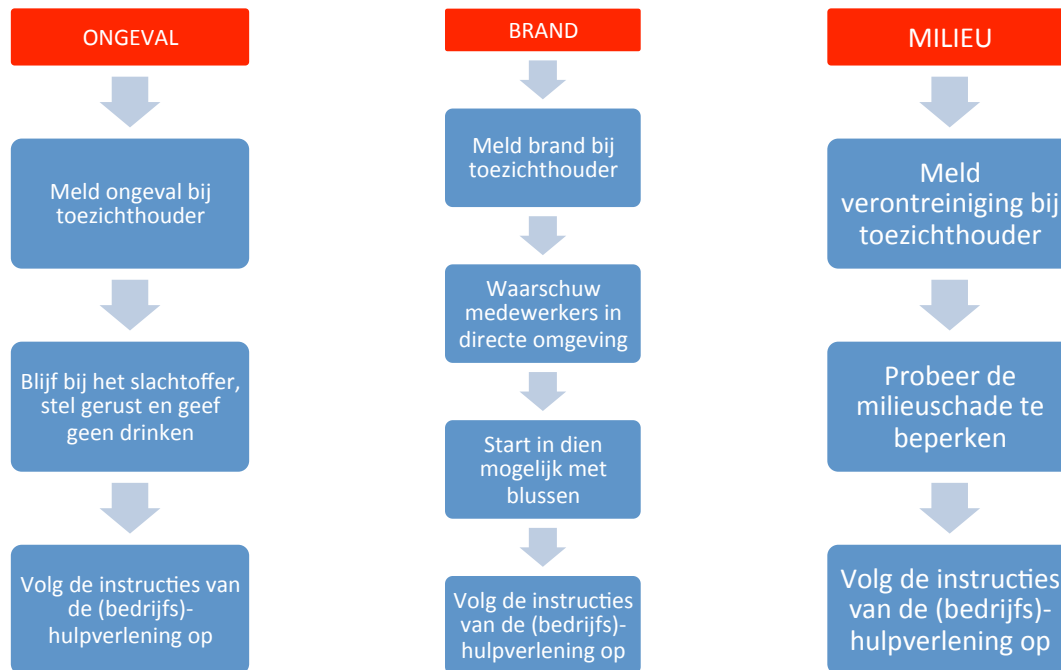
ONGEVAL

Meld ongeval bij toezichthouder

Blijf bij het slachtoffer, stel gerust en geef geen drinken

Volg de instructies van de (bedrijfs)-hulpverlening op

BRAND

Meld brand bij toezichthouder

Waarschuw medewerkers in directe omgeving

Start in dien mogelijk met blussen

Volg de instructies van de (bedrijfs)-hulpverlening op

MILIEU

Meld verontreiniging bij toezichthouder

Probeer de milieuschade te beperken

Volg de instructies van de (bedrijfs)-hulpverlening op